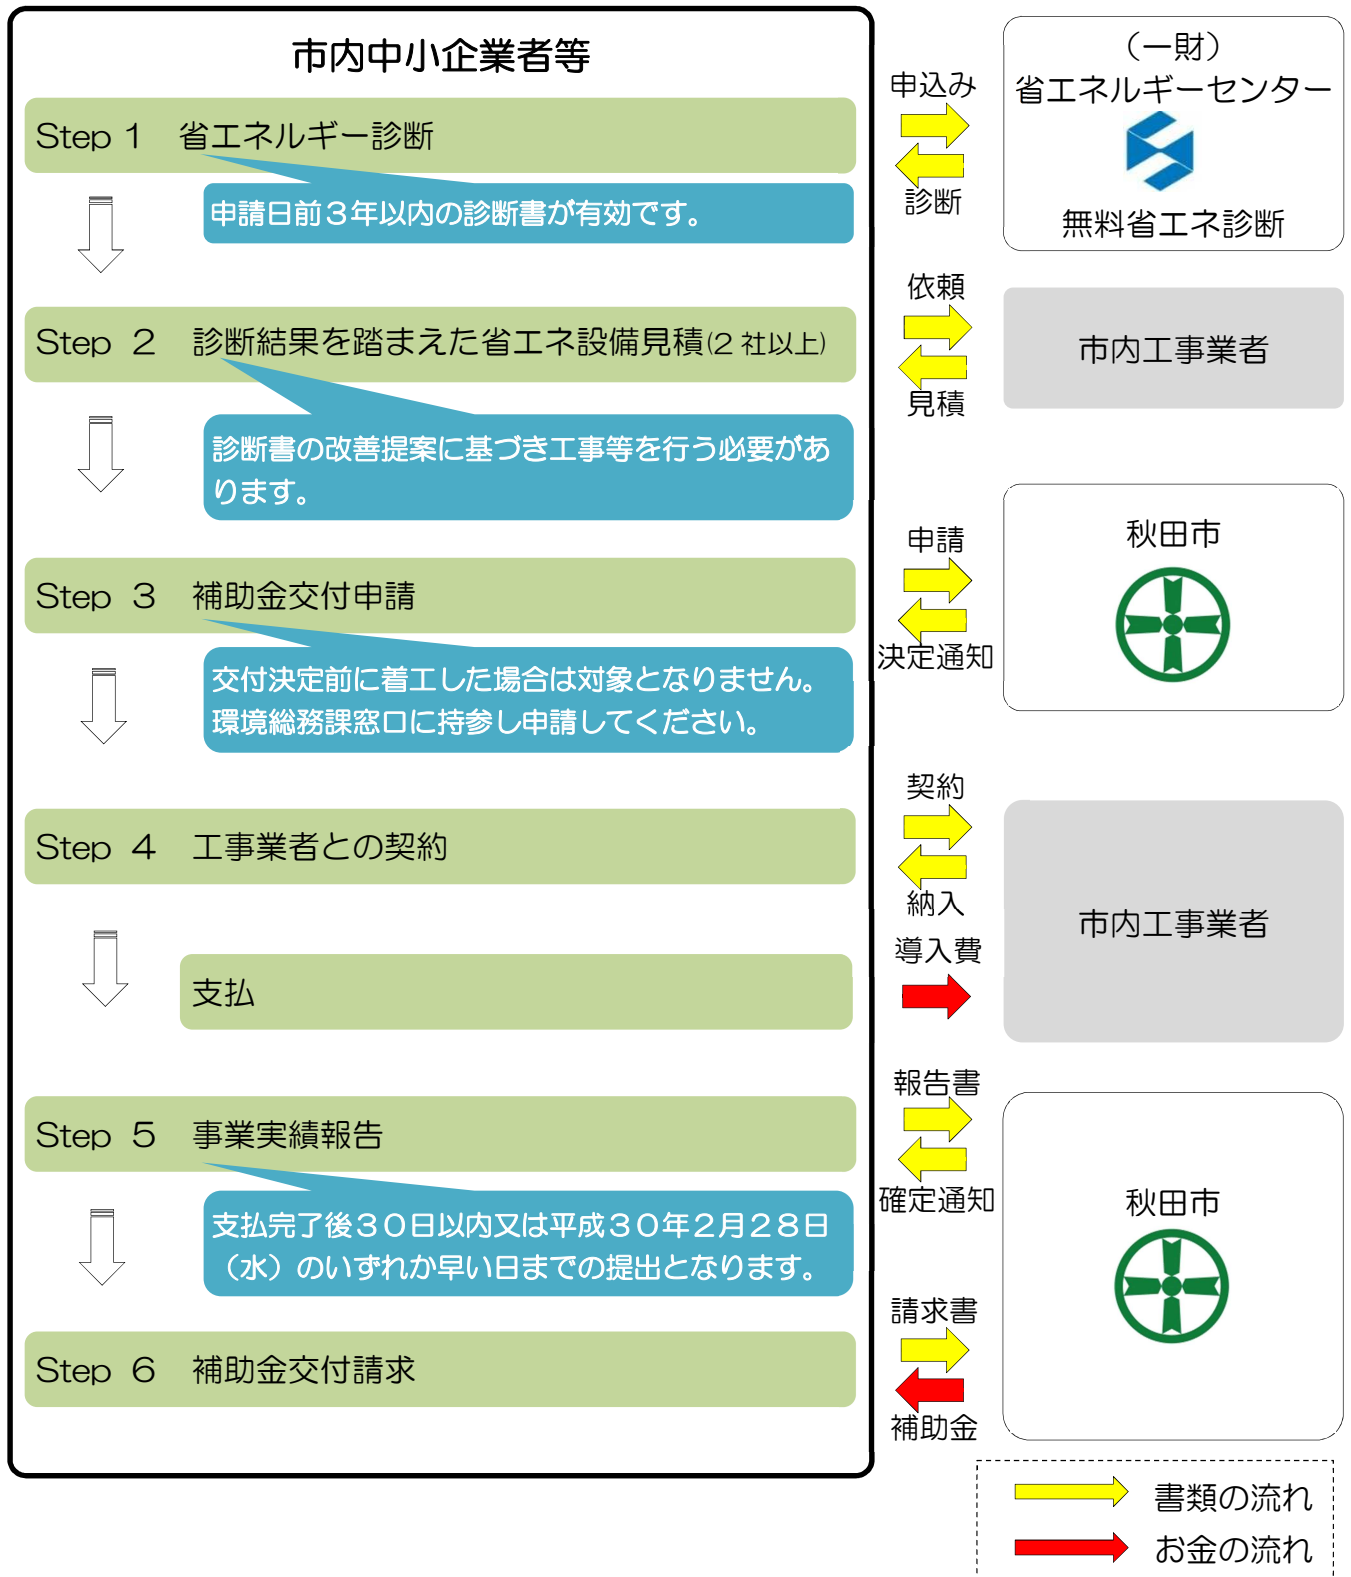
市内中小企業者等

Step 1　省エネルギー診断

申請日前3年以内の診断書が有効です。

Step 2　診断結果を踏まえた省エネ設備見積(2 社以上)

診断書の改善提案に基づき工事等を行う必要があります。

Step 3　補助金交付申請

交付決定前に着工した場合は対象となりません。環境総務課窓口に持参し申請してください。

Step 4　工事業者との契約

支払

Step 5　事業実績報告

支払完了後30日以内又は平成30年2月28日（水）のいずれか早い日までの提出となります。

Step 6　補助金交付請求

申込み

診断

（一財）省エネルギーセンター

無料省エネ診断

依頼

見積

市内工事業者

申請

決定通知

秋田市

契約

納入

導入費

市内工事業者

報告書

確定通知

請求書

補助金

秋田市

書類の流れ

お金の流れ